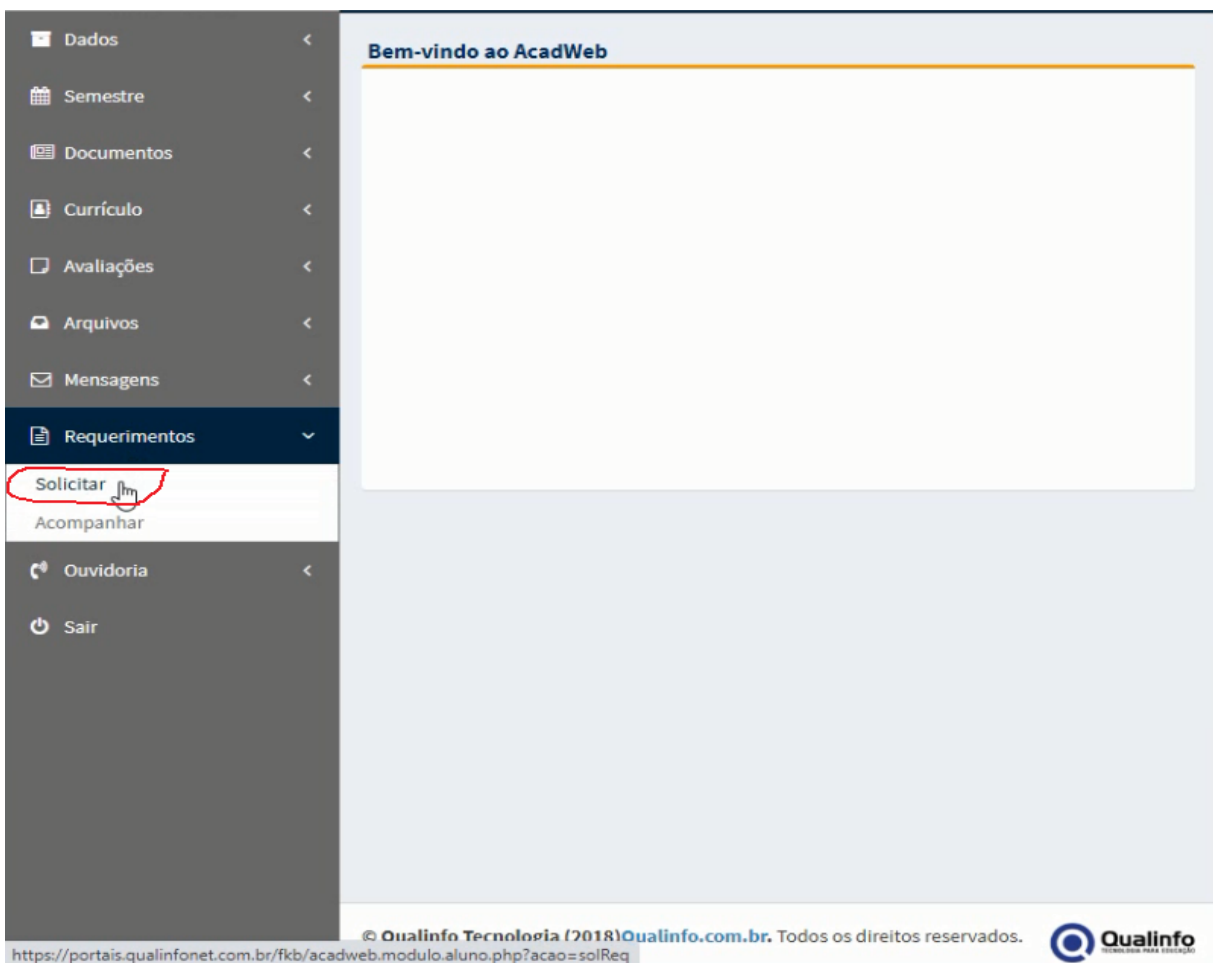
Dados
Semestre
Documentos
Currículo
Avaliações
Arquivos
Mensagens
Requerimentos
Solicitar
Acompanhar
Ouvidoria
Sair

Bem-vindo ao AcadWeb

© Qualinfo Tecnologia (2018)Qualinfo.com.br. Todos os direitos reservados.

Qualinfo
TECNOLOGIA PARA EDUCAÇÃO

https://portais.qualinfonet.com.br/fkb/acadweb.modulo.aluno.php?acao=solReq